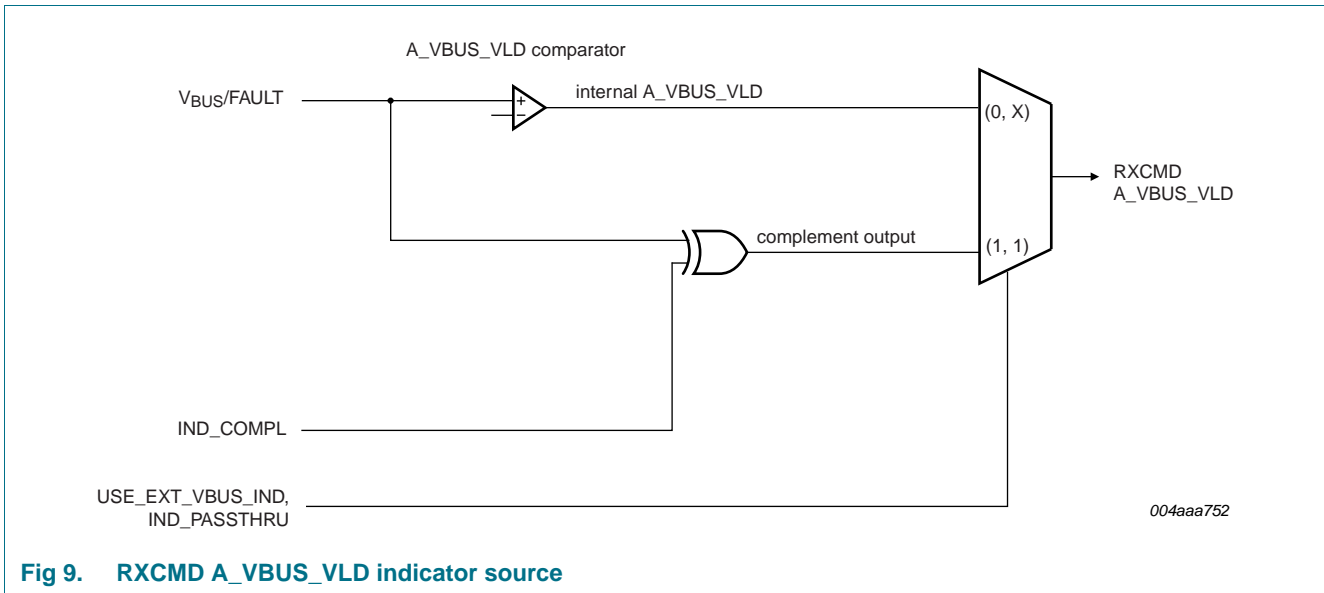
A_VBUS_VLD comparator

$V_{BUS}$/FAULT

+

−

internal A_VBUS_VLD

(0, X)

RXCMD
A_VBUS_VLD

complement output

(1, 1)

IND_COMPL

USE_EXT_VBUS_IND,
IND_PASSTHRU

004aaa752

Fig 9. RXCMD A_VBUS_VLD indicator source